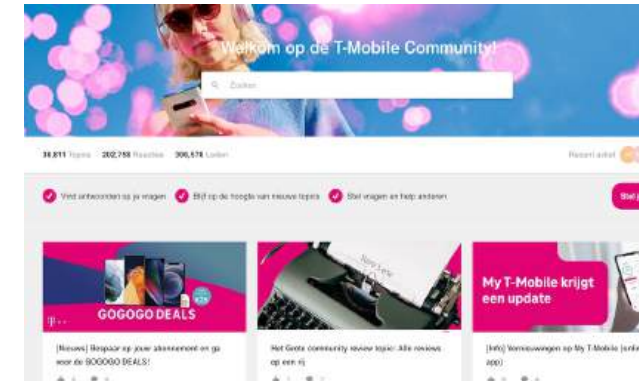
Welkom op de T-Mobile Community!

Zoeken

38.811 Topics 202.758 Reacties 306.578 Leden

Recent actief

Vind antwoorden op je vragen

Blijf op de hoogte van nieuwe topics

Stel vragen en help anderen

Stel je

GOGOGO DEALS

[Nieuws] Bespaar op jouw abonnement en ga voor de GOGOGO DEALS!

Het Grote community review topic: Alle reviews op een rij

My T-Mobile krijgt een update

[Info] Vernieuwingen op My T-Mobile (online app)